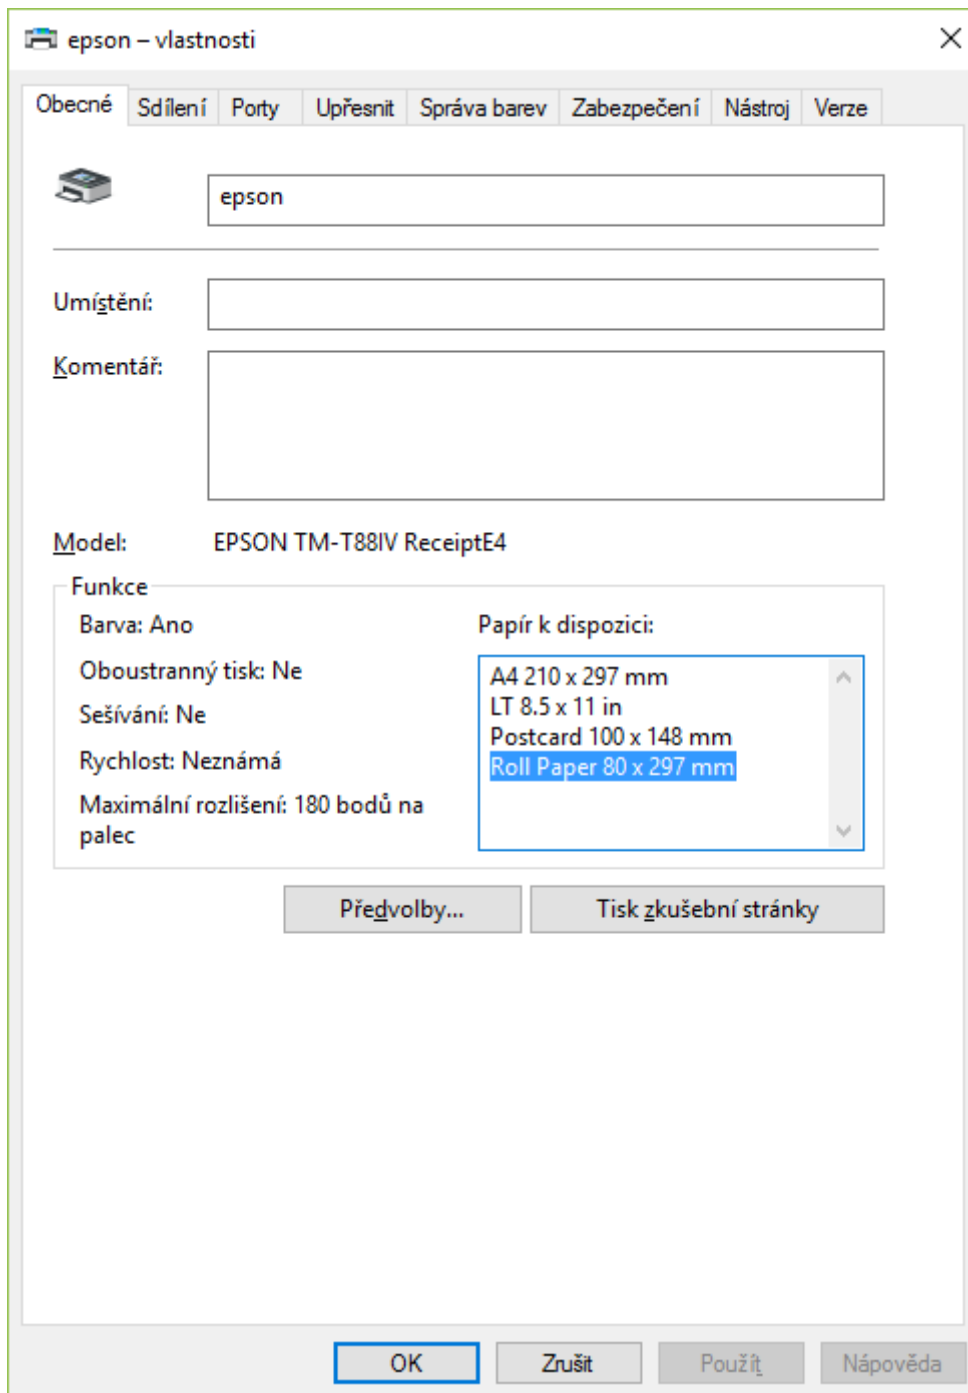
epson – vlastnosti

Obecné | Sdílení | Porty | Upřesnit | Správa barev | Zabezpečení | Nástroj | Verze

epson

Umístění:

Komentář:

Model: EPSON TM-T88IV ReceiptE4

Funkce

Barva: Ano

Oboustranný tisk: Ne

Sešívání: Ne

Rychlost: Neznámá

Maximální rozlišení: 180 bodů na palec

Papír k dispozici:

A4 210 x 297 mm
LT 8.5 x 11 in
Postcard 100 x 148 mm
Roll Paper 80 x 297 mm

Předvolby...

Tisk zkušební stránky

OK

Zrušit

Použít

Nápověda